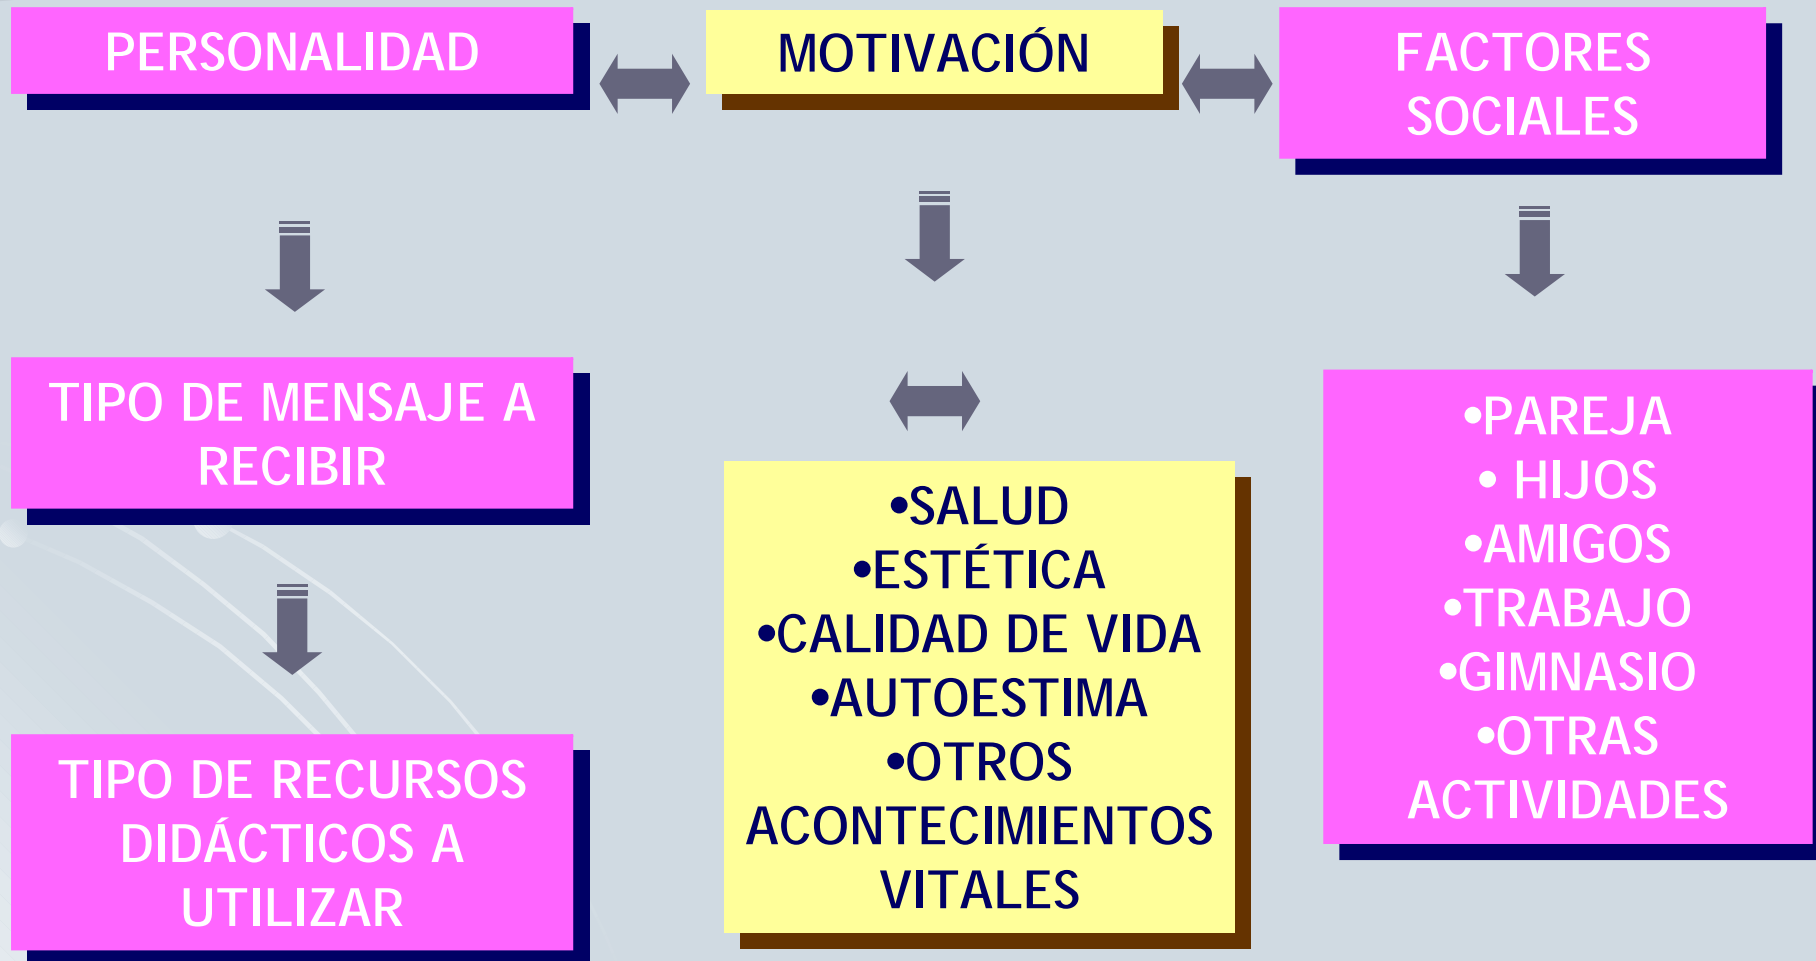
PERSONALIDAD

MOTIVACIÓN

FACTORES SOCIALES

TIPO DE MENSAJE A RECIBIR

TIPO DE RECURSOS DIDÁCTICOS A UTILIZAR

•SALUD
•ESTÉTICA
•CALIDAD DE VIDA
•AUTOESTIMA
•OTROS ACONTECIMIENTOS VITALES

•PAREJA
• HIJOS
•AMIGOS
•TRABAJO
•GIMNASIO
•OTRAS ACTIVIDADES